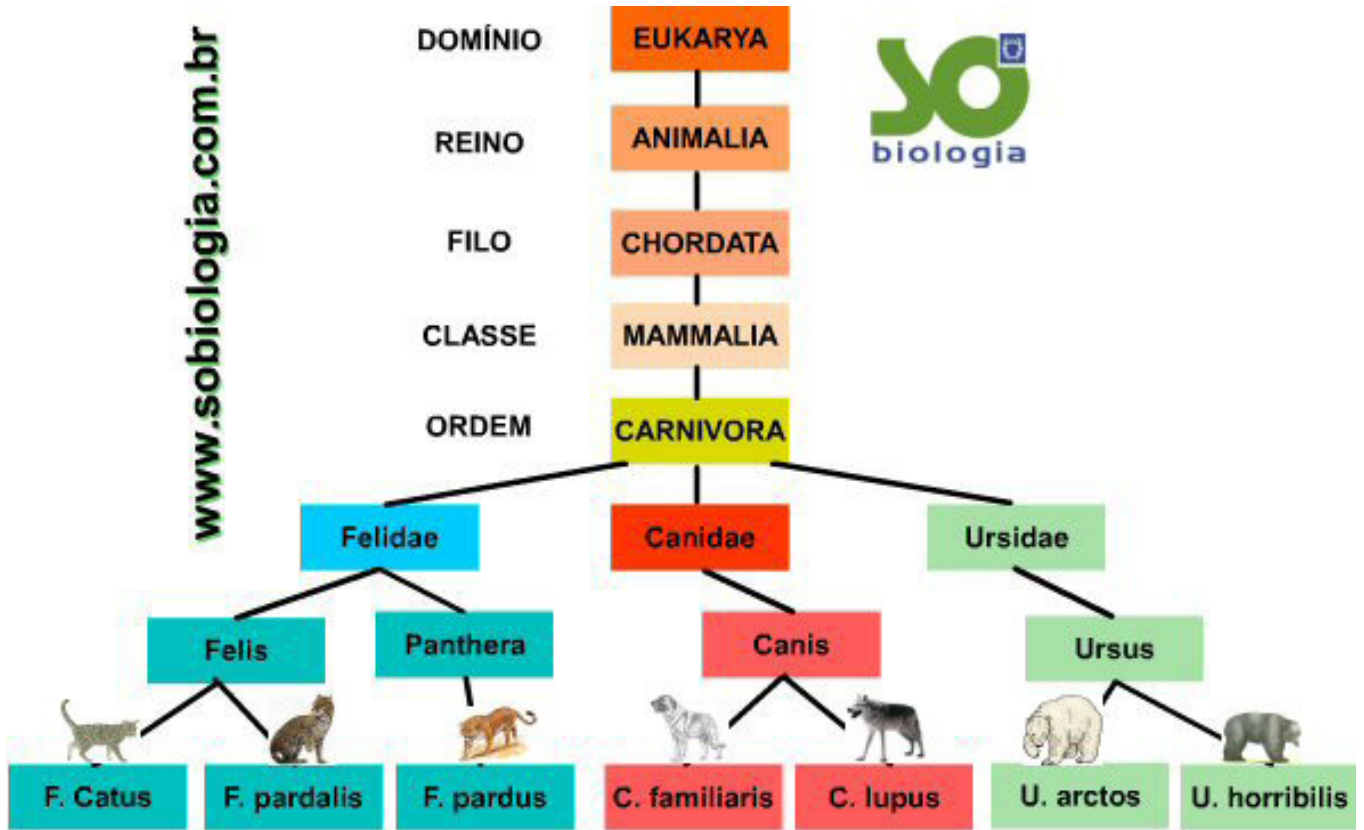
www.sobiologia.com.br

DOMÍNIO EUKARYA

REINO ANIMALIA

FILO CHORDATA

CLASSE MAMMALIA

ORDEM CARNIVORA

SÓ biologia

Felidae

Canidae

Ursidae

Felis

Panthera

Canis

Ursus

F. Catus

F. pardalis

F. pardus

C. familiaris

C. lupus

U. arctos

U. horribilis